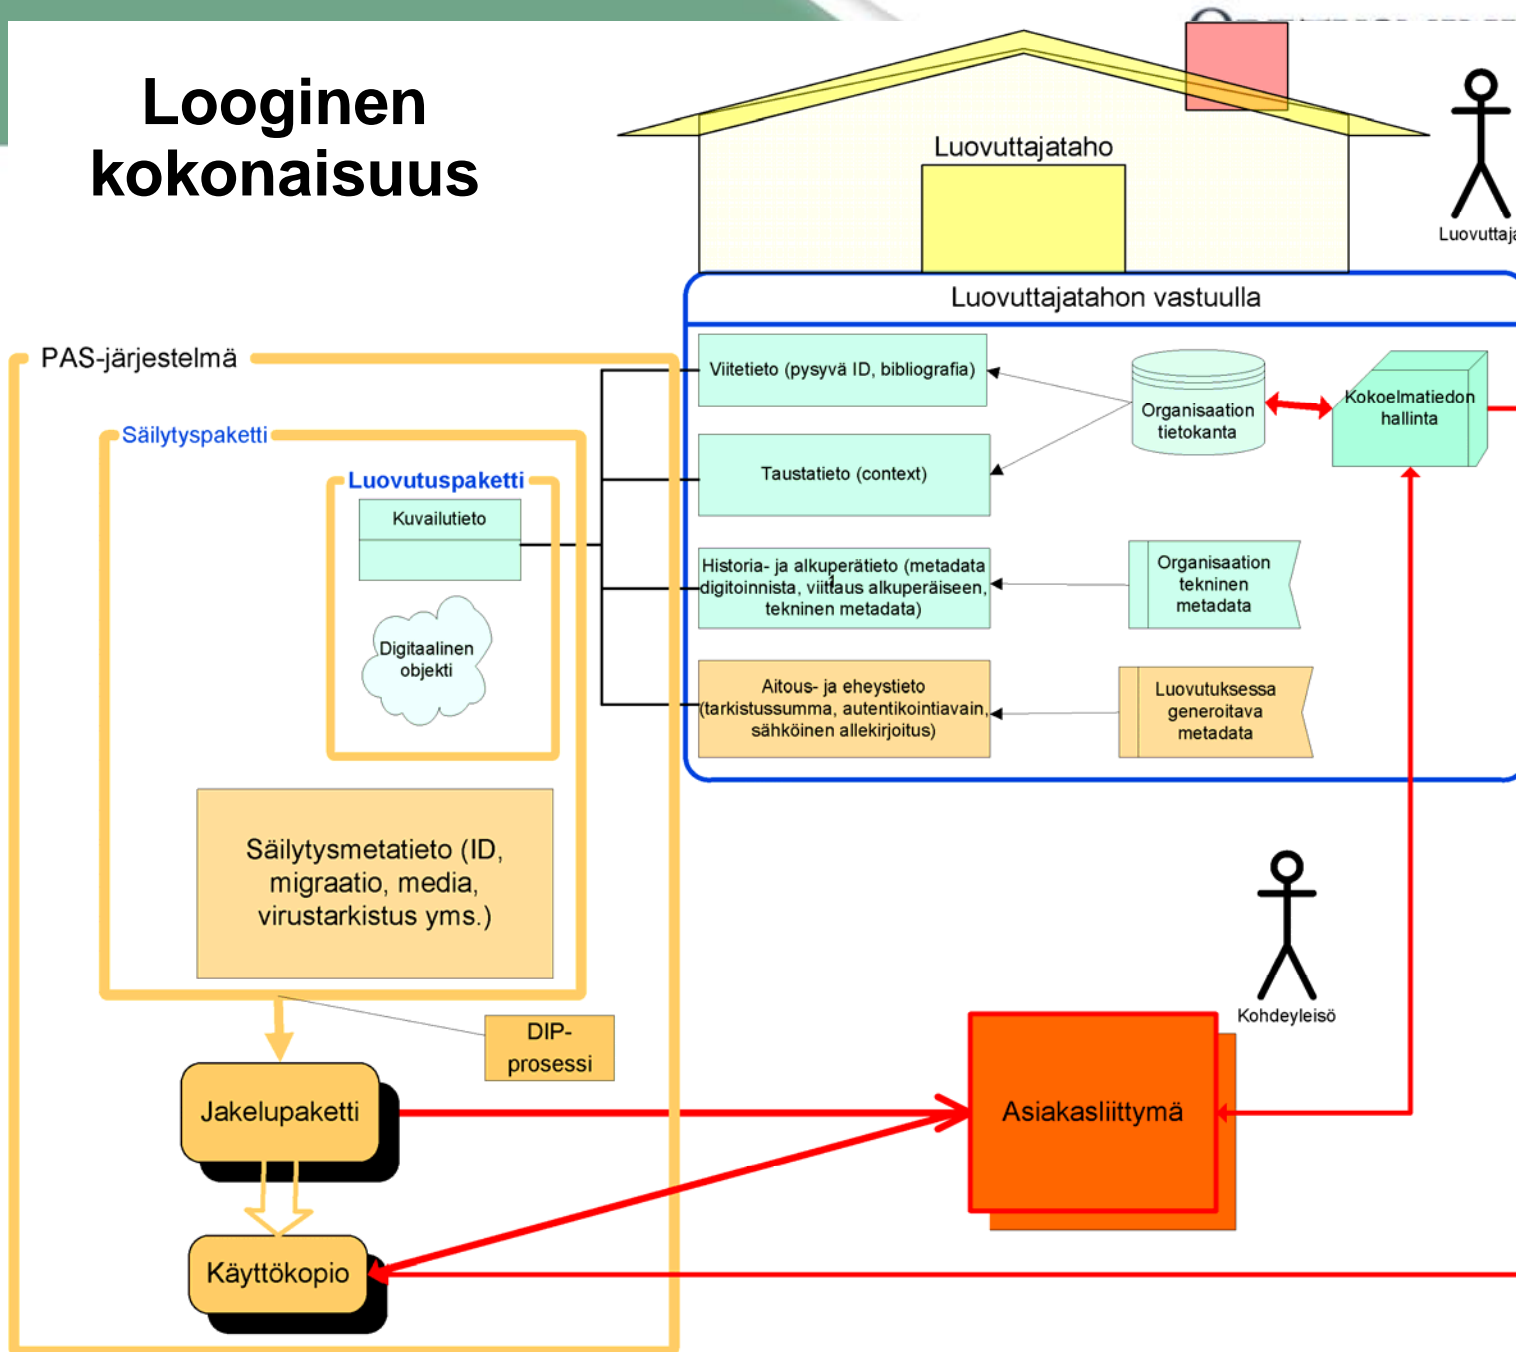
Looginen kokonaisuus

Luovuttajataho

Luovuttaj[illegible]

Luovuttajatahon vastuulla

PAS-järjestelmä

Säilytyspaketti

Luovutuspaketti

Kuvailutieto

Digitaalinen objekti

Viitetieto (pysyvä ID, bibliografia)

Taustatieto (context)

Historia- ja alkuperätieto (metadata digitoinnista, viittaus alkuperäiseen, tekninen metadata)

Aitous- ja eheystieto (tarkistussumma, autentikointiavain, sähköinen allekirjoitus)

Organisaation tietokanta

Kokoelmatiedon hallinta

Organisaation tekninen metadata

Luovutuksessa generoitava metadata

Säilytysmetatieto (ID, migraatio, media, virustarkistus yms.)

DIP-prosessi

Jakelupaketti

Käyttökopio

Kohdeyleisö

Asiakasliittymä